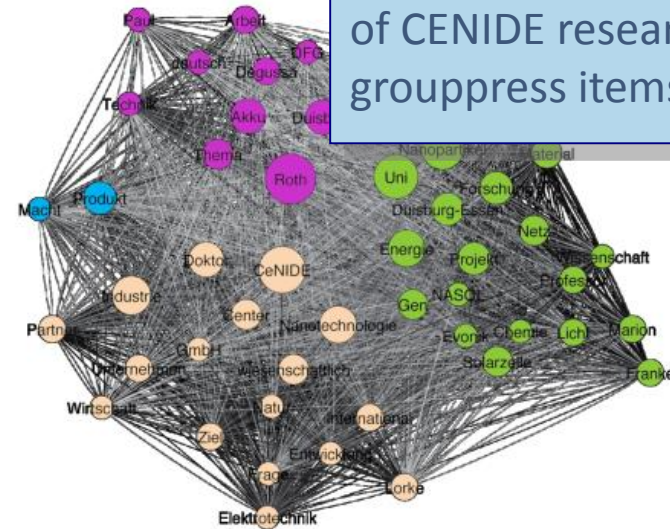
of CENIDE resear
grouppress items

Paul
Arbeit
DFG
deutsch
Degussa
Technik
Akku
Duisb
Thema
Roth
Nanopartikel
Material
Uni
Forschung
Duisburg-Essen
Macht
Produkt
Netz
Energie
Projekt
Wissenschaft
Doktor
CeNIDE
Professor
Industrie
Center
Nanotechnologie
Gen
NASOL
Partner
GmbH
Evonik
Chemie
Licht
Marion
Unternehmen
wissenschaftlich
Solarzelle
Franke
Wirtschaft
Natur
International
Ziel
Entwicklung
Frage
Lorke
Elektrotechnik